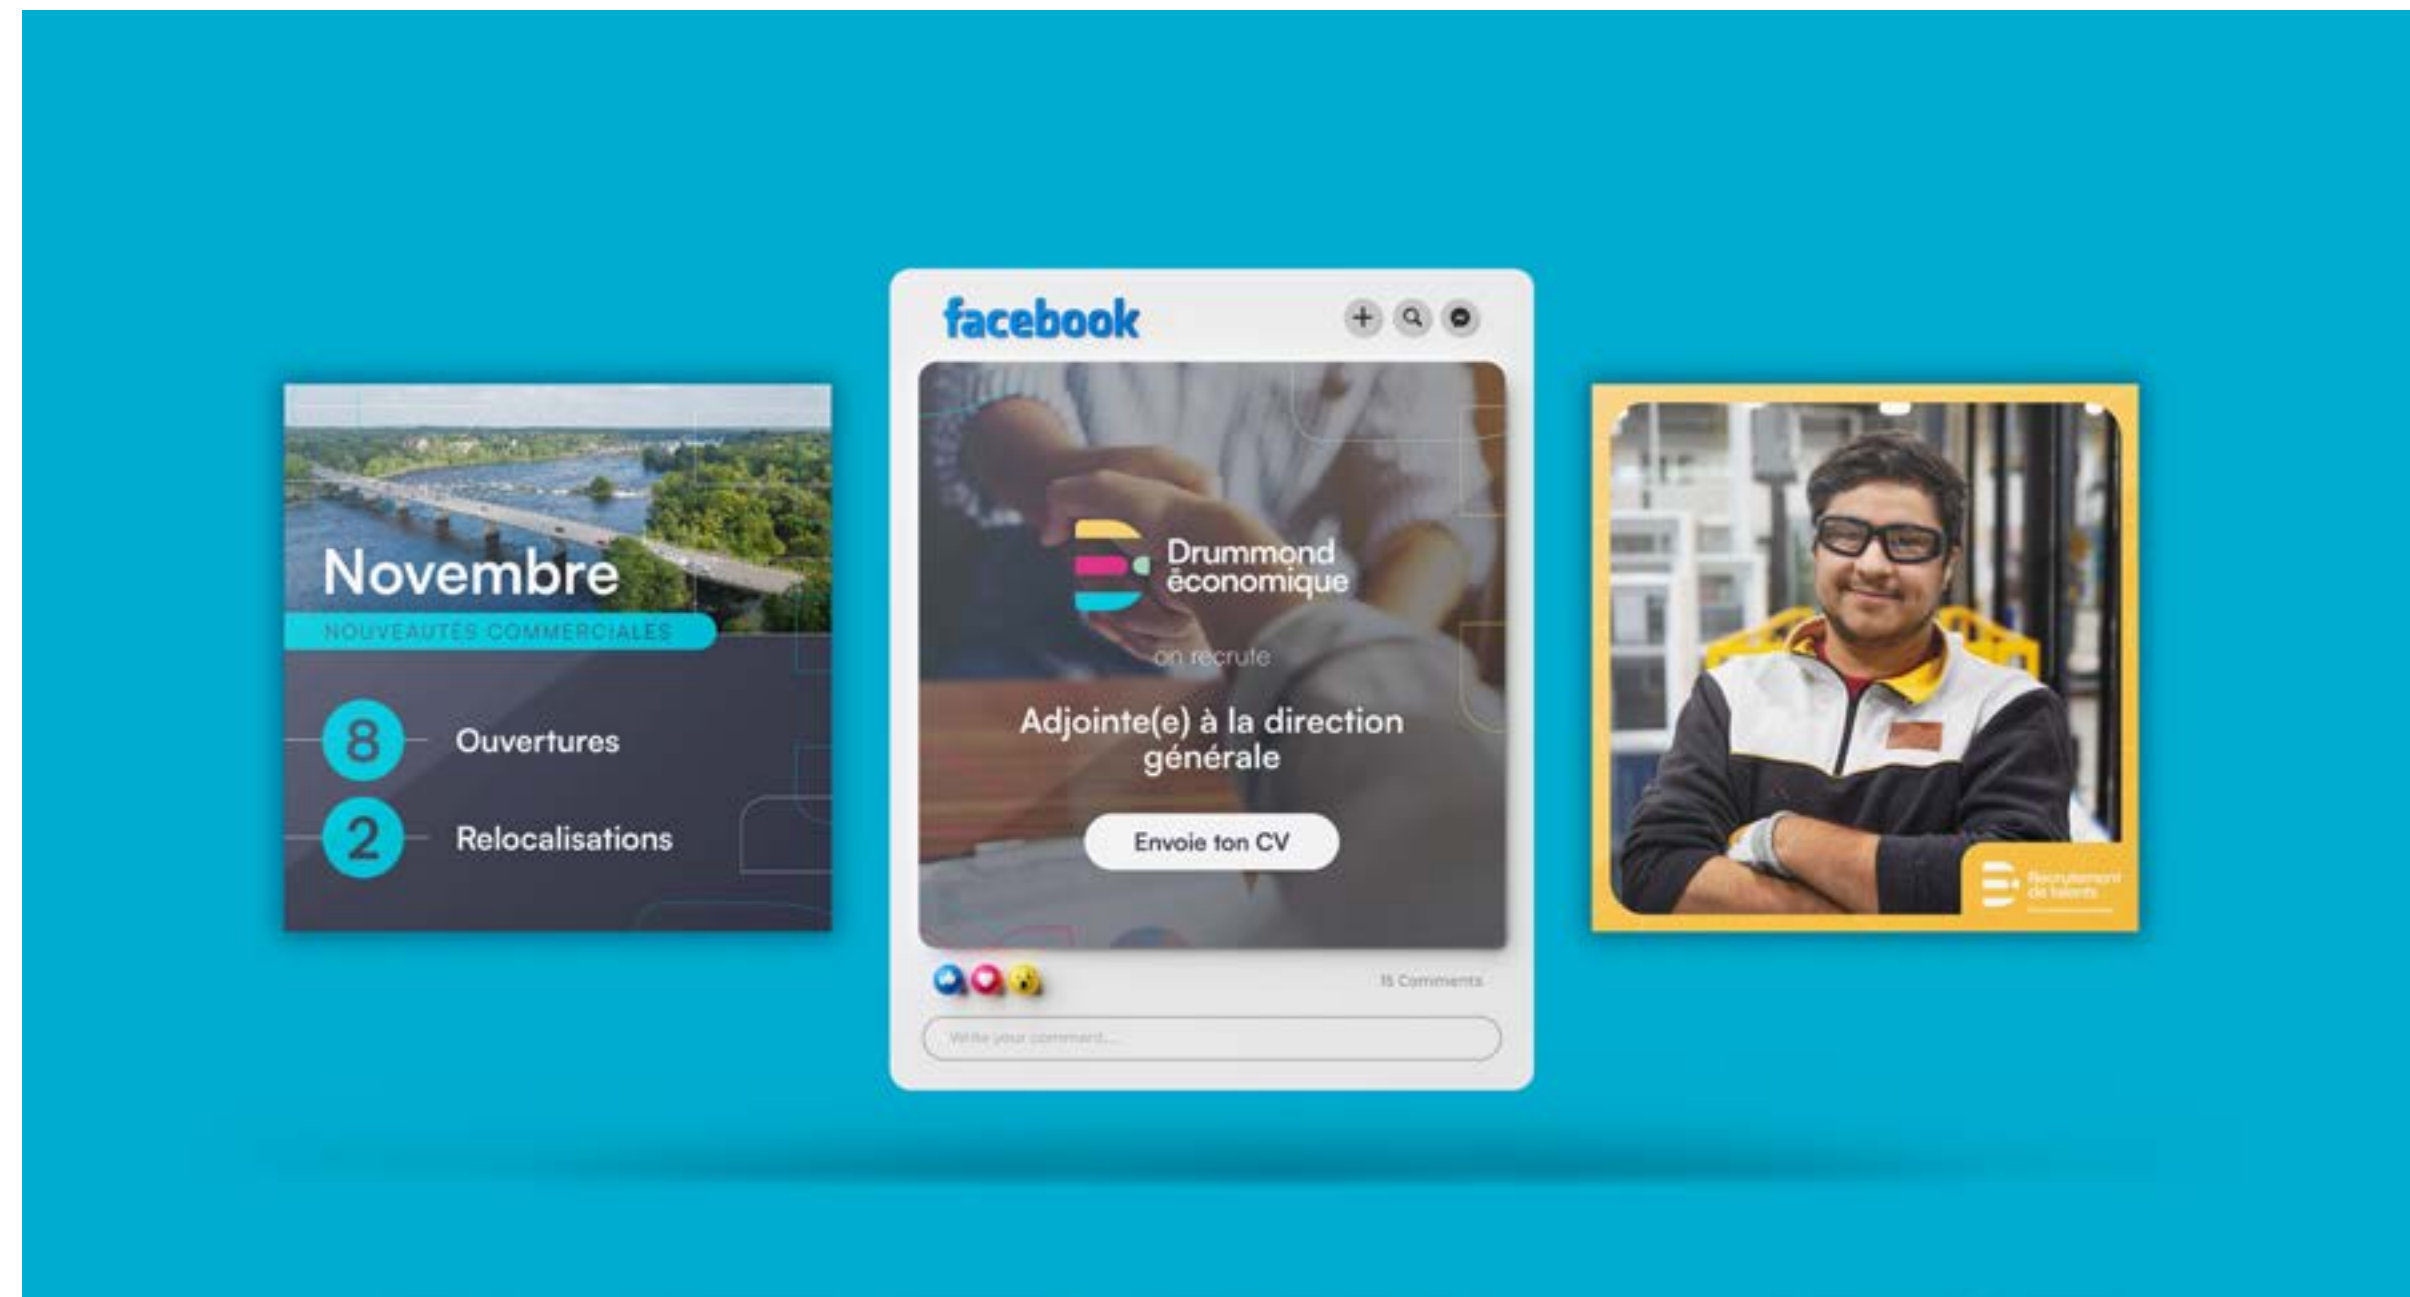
Novembre
NOUVEAUTÉS COMMERCIALES
8 Ouvertures
2 Relocalisations

facebook
Drummond économique
on recrute
Adjointe(e) à la direction générale
Envoie ton CV
15 Comments
Write your comment...

Recrutement de talents